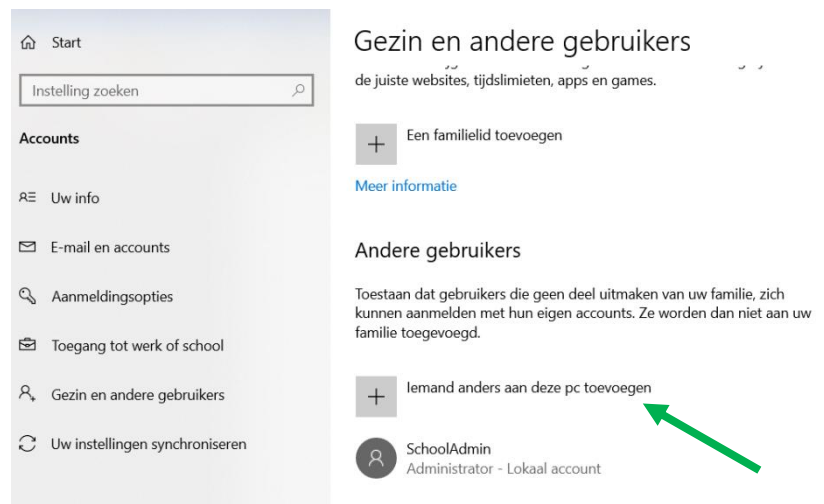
Start

Instelling zoeken

Accounts

Uw info

E-mail en accounts

Aanmeldingsopties

Toegang tot werk of school

Gezin en andere gebruikers

Uw instellingen synchroniseren

Gezin en andere gebruikers

de juiste websites, tijdslimieten, apps en games.

Een familielid toevoegen

Meer informatie

Andere gebruikers

Toestaan dat gebruikers die geen deel uitmaken van uw familie, zich kunnen aanmelden met hun eigen accounts. Ze worden dan niet aan uw familie toegevoegd.

Iemand anders aan deze pc toevoegen

SchoolAdmin
Administrator - Lokaal account